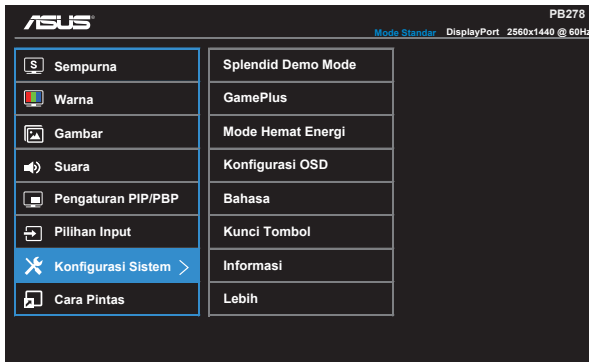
ASUS

PB278

Mode Standar DisplayPort 2560x1440 @ 60Hz

Sempurna
Warna
Gambar
Suara
Pengaturan PIP/PBP
Pilihan Input
Konfigurasi Sistem >
Cara Pintas

Splendid Demo Mode
GamePlus
Mode Hemat Energi
Konfigurasi OSD
Bahasa
Kunci Tombol
Informasi
Lebih